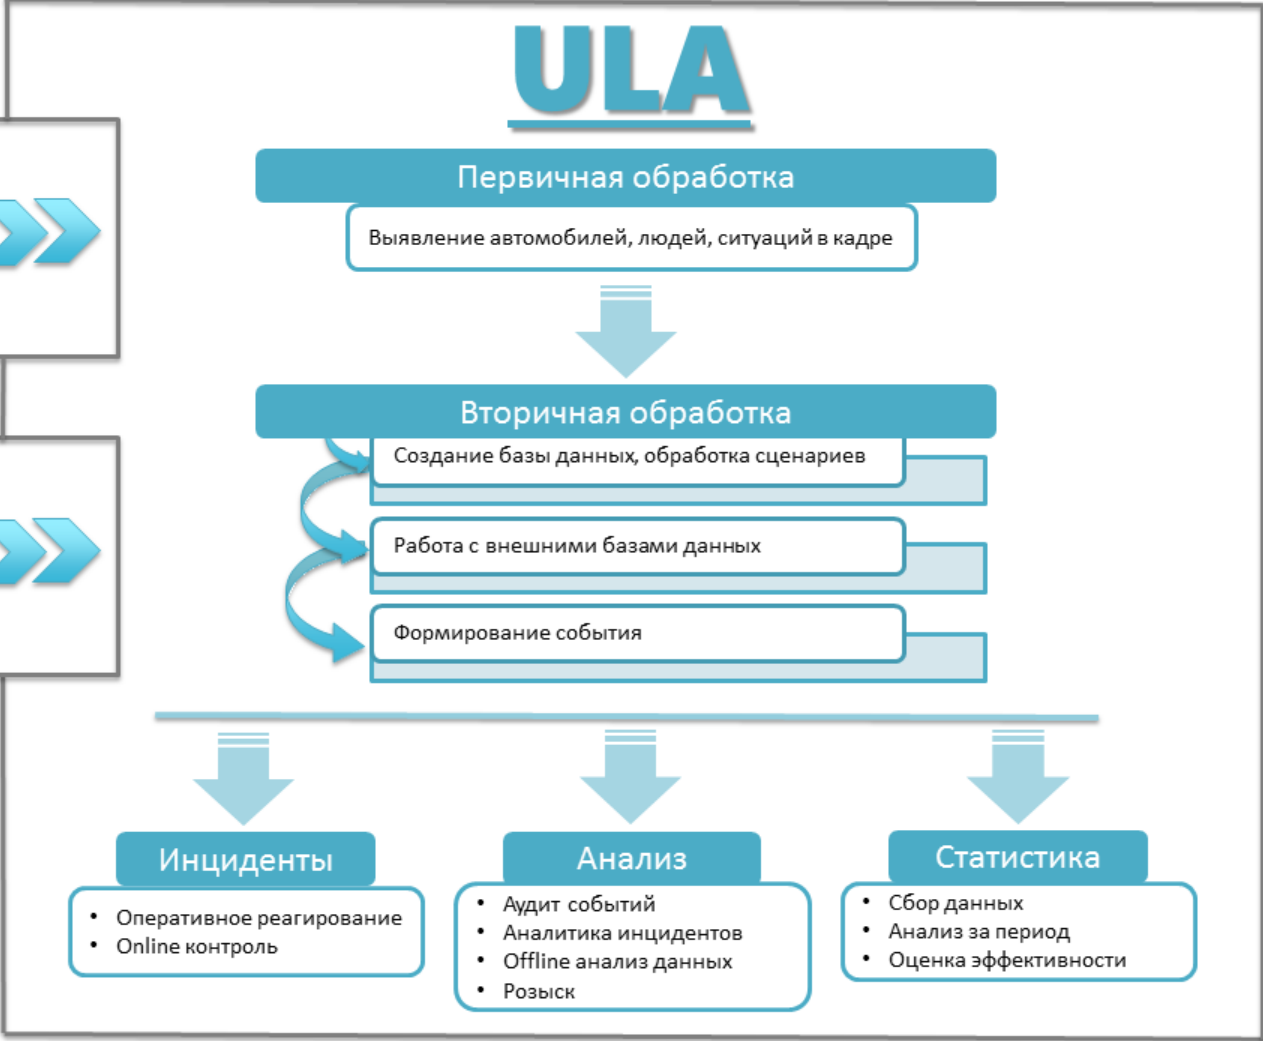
ULA

Первичная обработка

Выявление автомобилей, людей, ситуаций в кадре

Вторичная обработка

Создание базы данных, обработка сценариев

Работа с внешними базами данных

Формирование события

Инциденты

- Оперативное реагирование
- Online контроль

Анализ

- Аудит событий
- Аналитика инцидентов
- Offline анализ данных
- Розыск

Статистика

- Сбор данных
- Анализ за период
- Оценка эффективности